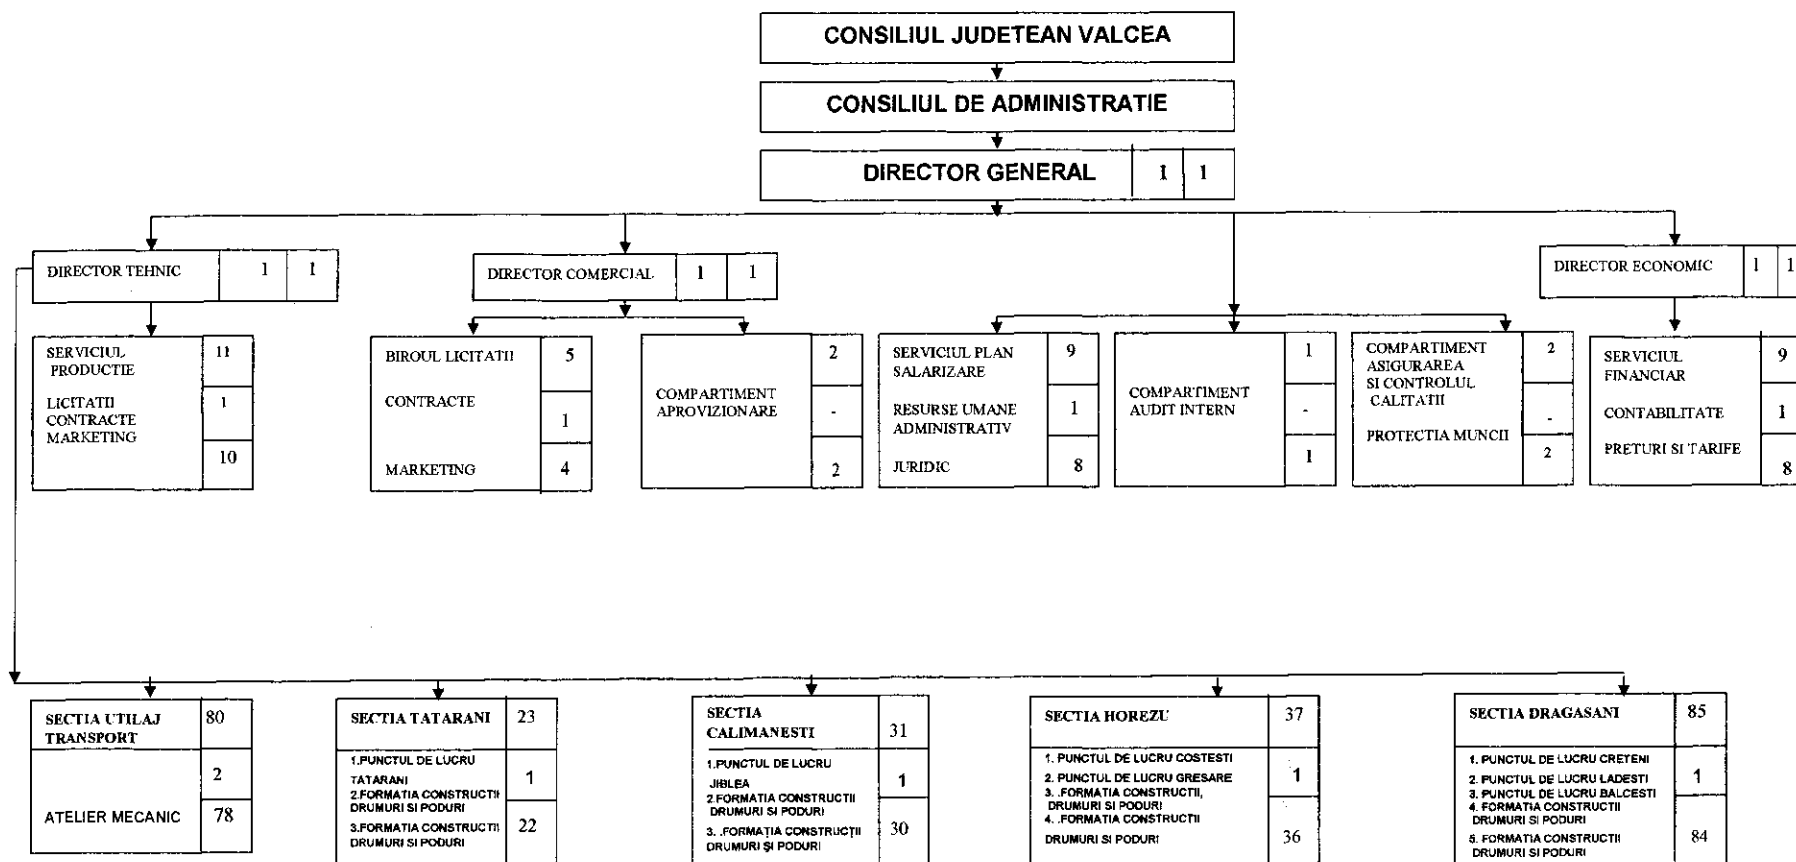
CONSILIUL JUDETEAN VALCEA

CONSILIUL DE ADMINISTRATIE

DIRECTOR GENERAL 1 1

DIRECTOR TEHNIC 1 1

DIRECTOR COMERCIAL 1 1

DIRECTOR ECONOMIC 1 1

SERVICIUL PRODUCTIE 11
LICITATII CONTRACTE MARKETING 1
10

BIROUL LICITATII 5
CONTRACTE 1
MARKETING 4

COMPARTIMENT APROVIZIONARE 2
-
2

SERVICIUL PLAN SALARIZARE 9
RESURSE UMANE ADMINISTRATIV 1
JURIDIC 8

COMPARTIMENT AUDIT INTERN 1
-
1

COMPARTIMENT ASIGURAREA SI CONTROLUL CALITATII 2
-
PROTECTIA MUNCII 2

SERVICIUL FINANCIAR 9
CONTABILITATE 1
PRETURI SI TARIFE 8

SECTIA UTILAJ TRANSPORT 80
2
ATELIER MECANIC 78

SECTIA TATARANI 23
1.PUNCTUL DE LUCRU TATARANI 1
2.FORMATIA CONSTRUCTII DRUMURI SI PODURI
3.FORMATIA CONSTRUCTII DRUMURI SI PODURI 22

SECTIA CALIMANESTI 31
1.PUNCTUL DE LUCRU JIBLEA 1
2.FORMATIA CONSTRUCTII DRUMURI SI PODURI
3. .FORMAȚIA CONSTRUCȚII DRUMURI ȘI PODURI 30

SECTIA HOREZU 37
1. PUNCTUL DE LUCRU COSTESTI
2. PUNCTUL DE LUCRU GRESARE 1
3. .FORMATIA CONSTRUCTII, DRUMURI SI PODURI
4. .FORMATIA CONSTRUCTII DRUMURI SI PODURI 36

SECTIA DRAGASANI 85
1. PUNCTUL DE LUCRU CRETENI
2. PUNCTUL DE LUCRU LADESTI 1
3. PUNCTUL DE LUCRU BALCESTI
4. FORMATIA CONSTRUCTII DRUMURI SI PODURI
5. FORMATIA CONSTRUCTII DRUMURI SI PODURI 84